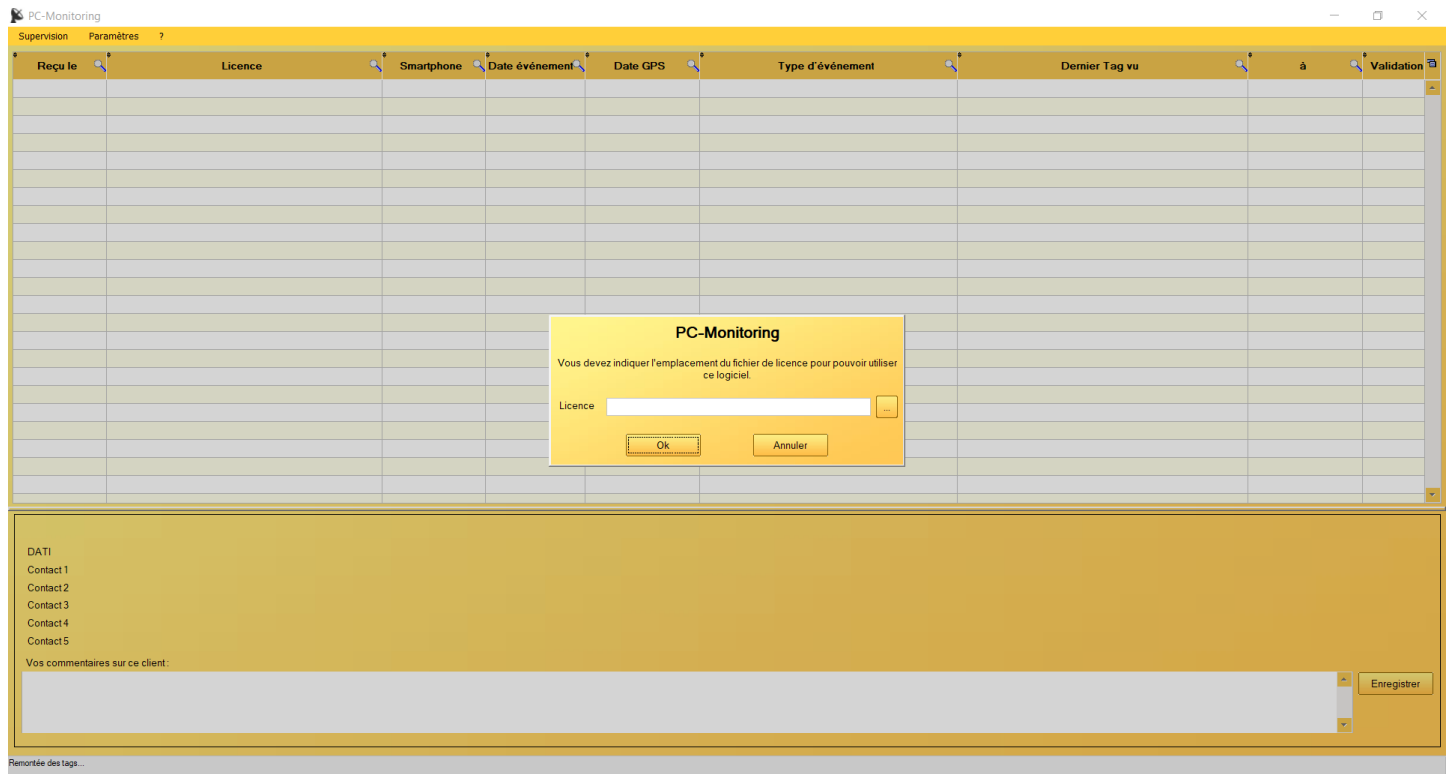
PC-Monitoring

Supervision Paramètres ?

| Reçu le | Licence | Smartphone | Date événement | Date GPS | Type d'événement | Dernier Tag vu | à | Validation |
|---|---|---|---|---|---|---|---|---|

PC-Monitoring

Vous devez indiquer l'emplacement du fichier de licence pour pouvoir utiliser ce logiciel.

Licence ...

Ok Annuler

DATI
Contact 1
Contact 2
Contact 3
Contact 4
Contact 5

Vos commentaires sur ce client :

Enregistrer

Remontée des tags...